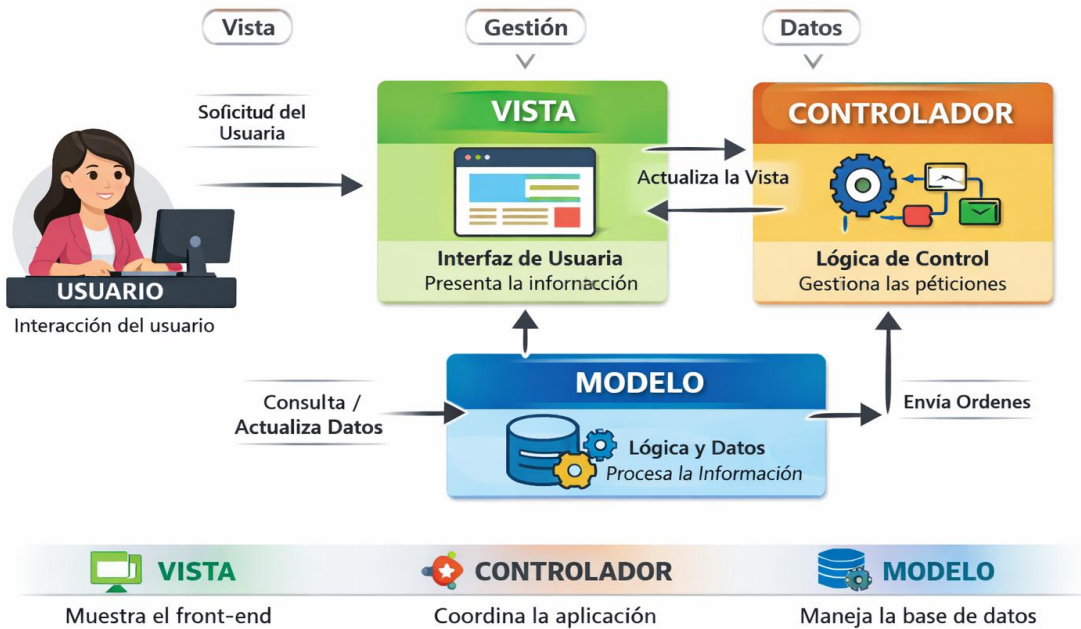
Vista

Gestión

Datos

Soficitud del Usuaria

VISTA

CONTROLADOR

Actualiza la Vista

USUARIO

Interacción del usuario

Interfaz de Usuaria
Presenta la información

Lógica de Control
Gestiona las péticiones

MODELO

Consulta / Actualiza Datos

Lógica y Datos
Procesa la Información

Envía Ordenes

VISTA
Muestra el front-end

CONTROLADOR
Coordina la aplicación

MODELO
Maneja la base de datos